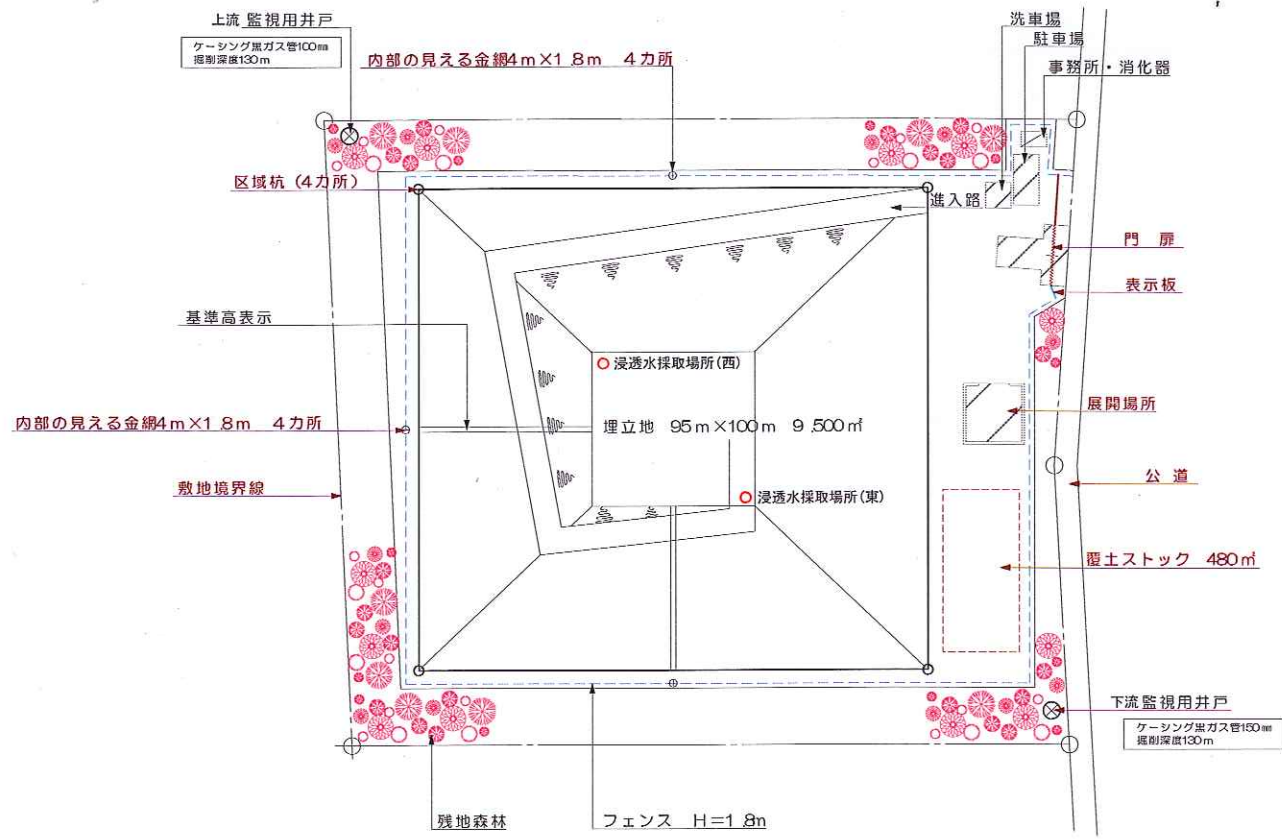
上流 監視用井戸

ケーシング黒ガス管100㎜
掘削深度130m

内部の見える金網4m×1.8m 4カ所

洗車場

駐車場

事務所・消化器

区域杭（4カ所）

進入路

門 扉

表示板

基準高表示

浸透水採取場所(西)

内部の見える金網4m×1.8m 4カ所

埋立地 95m×100m 9,500㎡

展開場所

敷地境界線

浸透水採取場所(東)

公 道

覆土ストック 480㎡

下流監視用井戸

ケーシング黒ガス管150㎜
掘削深度130m

残地森林

フェンス H=1.8m